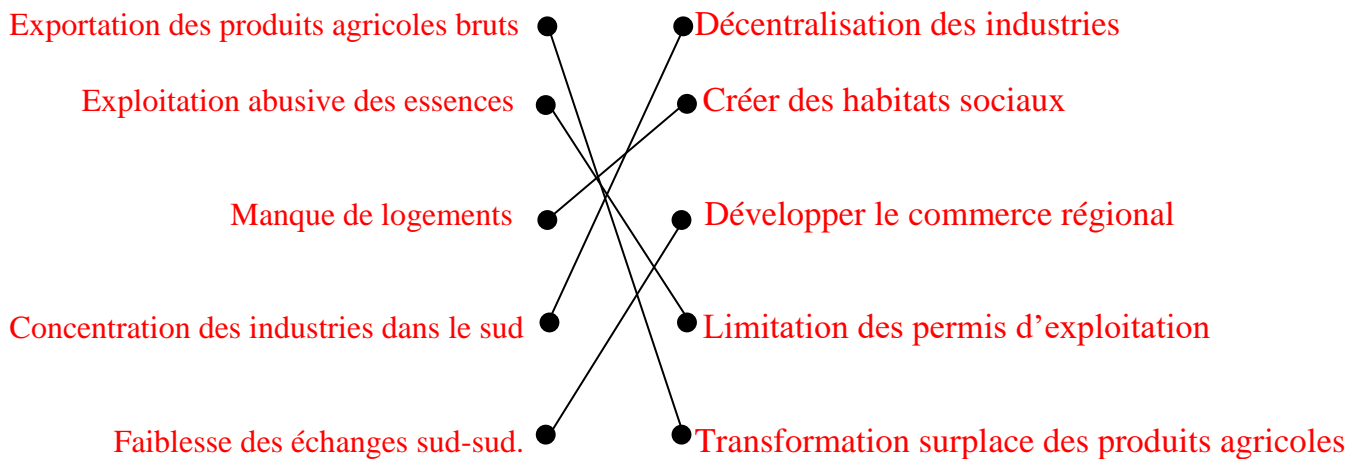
Exportation des produits agricoles bruts

Exploitation abusive des essences

Manque de logements

Concentration des industries dans le sud

Faiblesse des échanges sud-sud.

Décentralisation des industries

Créer des habitats sociaux

Développer le commerce régional

Limitation des permis d'exploitation

Transformation surplace des produits agricoles